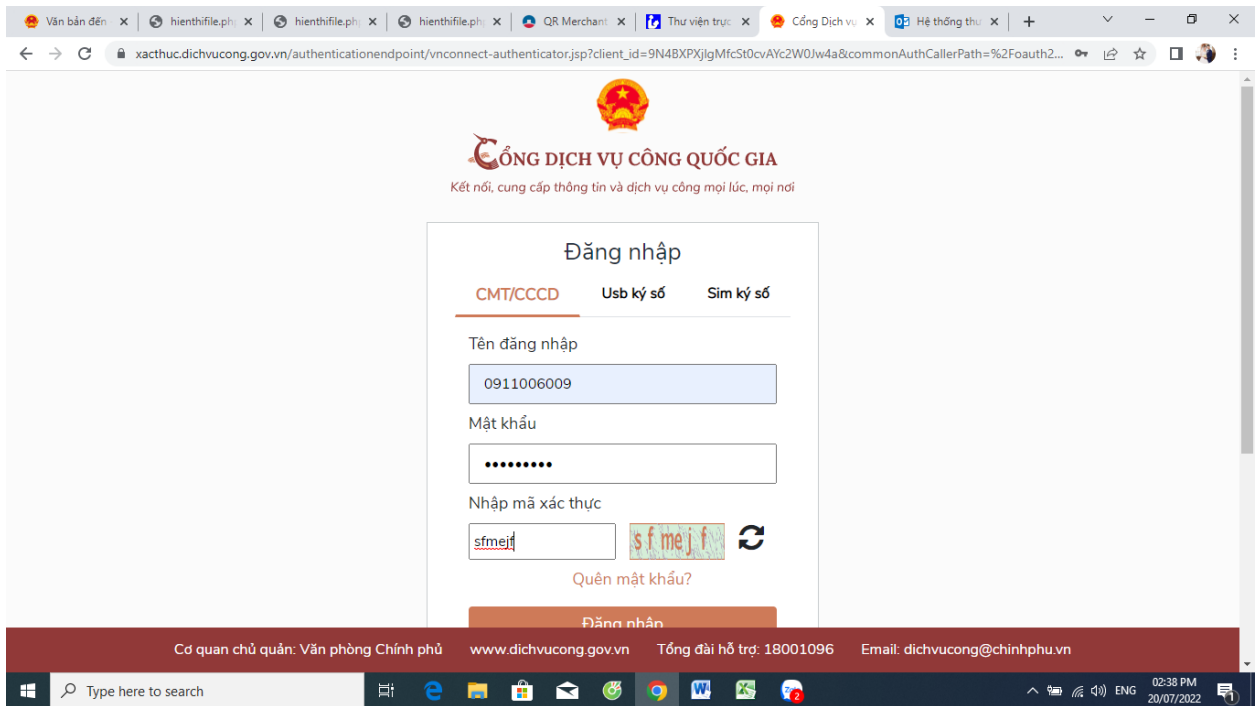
Văn bản đến × | hienthifile.ph × | hienthifile.ph × | hienthifile.ph × | QR Merchant × | Thư viện trực × | Cổng Dịch vụ × | Hệ thống thư × | +

xacthuc.dichvucong.gov.vn/authenticationendpoint/vnconnect-authenticator.jsp?client_id=9N4BXPXjlgMfcSt0cvAYc2W0Jw4a&commonAuthCallerPath=%2Foauth2...

CỔNG DỊCH VỤ CÔNG QUỐC GIA
Kết nối, cung cấp thông tin và dịch vụ công mọi lúc, mọi nơi

Đăng nhập

CMT/CCCD | Usb ký số | Sim ký số

Tên đăng nhập
0911006009

Mật khẩu
•••••••••

Nhập mã xác thực
sfmejf
sfmejf

Quên mật khẩu?

Đăng nhập

Cơ quan chủ quản: Văn phòng Chính phủ | www.dichvucong.gov.vn | Tổng đài hỗ trợ: 18001096 | Email: dichvucong@chinhphu.vn

Type here to search

ENG
02:38 PM
20/07/2022